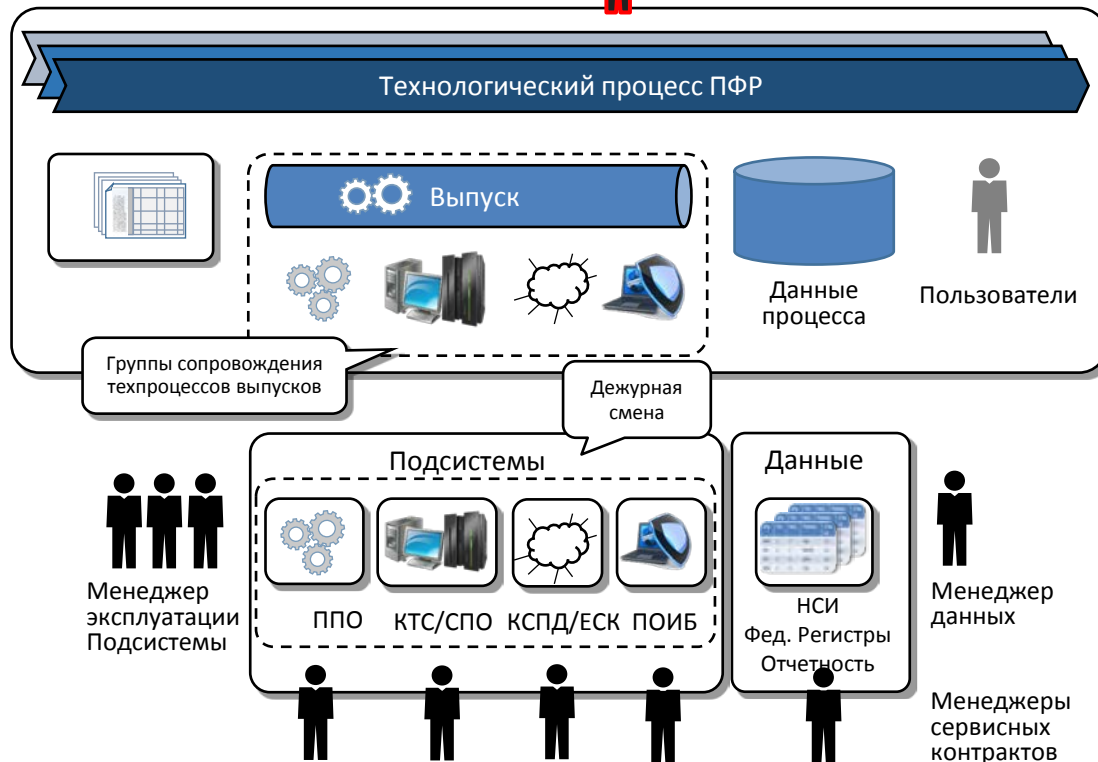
Технологический процесс ПФР

Выпуск

Данные процесса

Пользователи

Группы сопровождения техпроцессов выпусков

Дежурная смена

Подсистемы

ППО

КТС/СПО

КСПД/ЕСК

ПОИБ

Данные

НСИ
Фед. Регистры
Отчетность

Менеджер эксплуатации Подсистемы

Менеджер данных

Менеджеры сервисных контрактов